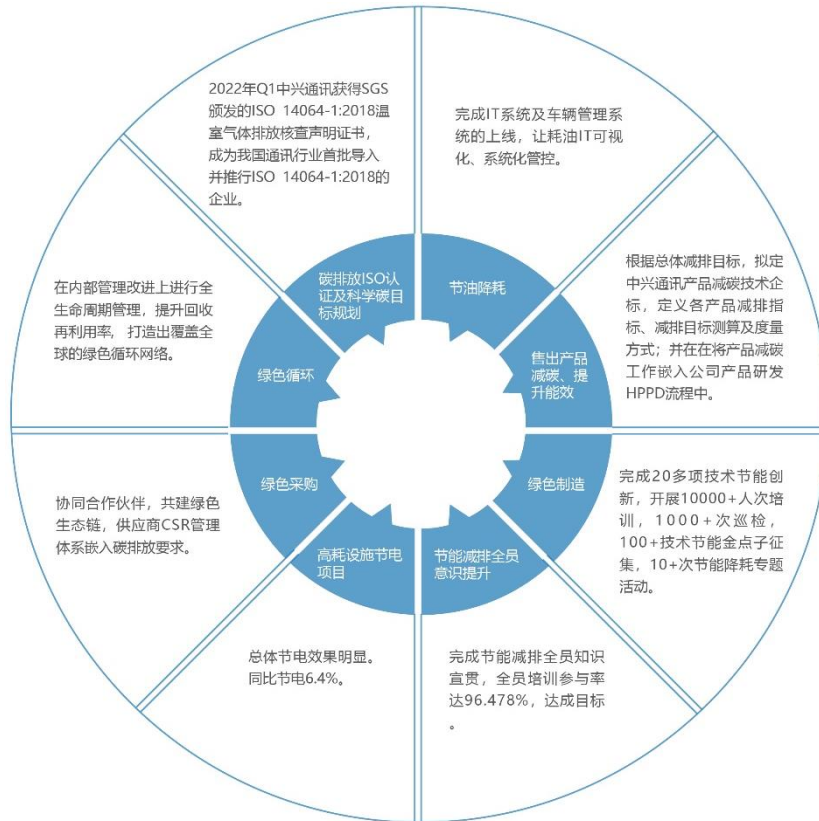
2022年Q1中兴通讯获得SGS颁发的ISO 14064-1:2018温室气体排放核查声明证书，成为我国通讯行业首批导入并推行ISO 14064-1:2018的企业。

完成IT系统及车辆管理系统的上线，让耗油IT可视化、系统化管控。

根据总体减排目标，拟定中兴通讯产品减碳技术企标，定义各产品减排指标、减排目标测算及度量方式；并在将产品减碳工作嵌入公司产品研发HPPD流程中。

完成20多项技术节能创新，开展10000+人次培训，1000+次巡检，100+技术节能金点子征集，10+次节能降耗专题活动。

完成节能减排全员知识宣贯，全员培训参与率达96.478%，达成目标。

总体节电效果明显。同比节电6.4%。

协同合作伙伴，共建绿色生态链，供应商CSR管理体系嵌入碳排放要求。

在内部管理改进上进行全生命周期管理，提升回收再利用率，打造出覆盖全球的绿色循环网络。

碳排放ISO认证及科学碳目标规划

节油降耗

售出产品减碳、提升能效

绿色制造

节能减排全员意识提升

高耗设施节电项目

绿色采购

绿色循环